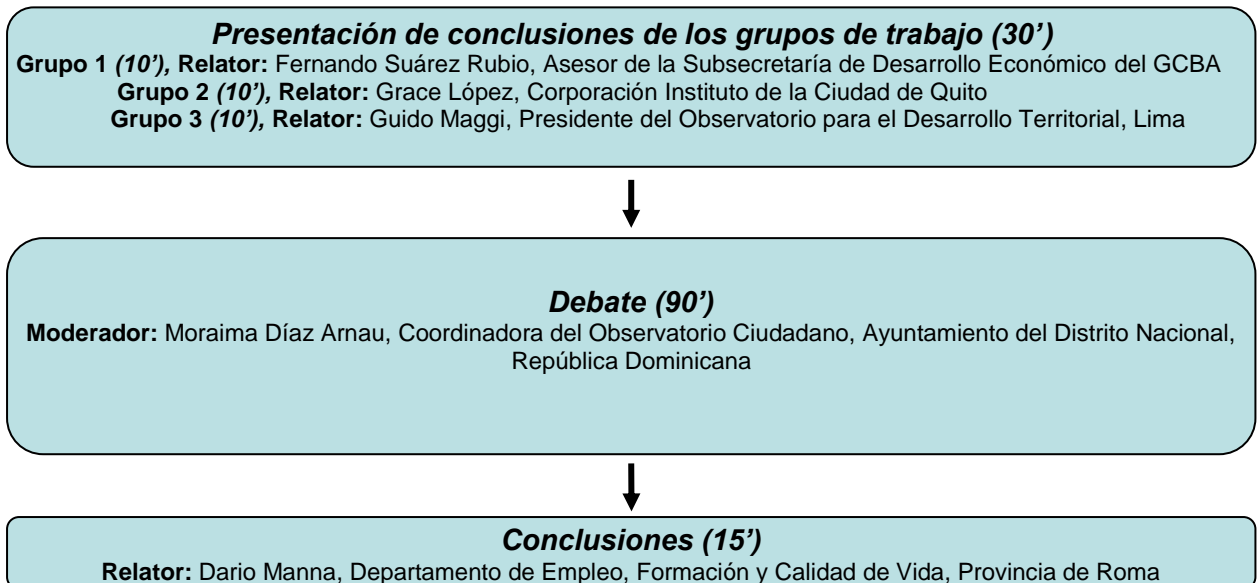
Presentación de conclusiones de los grupos de trabajo (30')

Grupo 1 (10'), Relator: Fernando Suárez Rubio, Asesor de la Subsecretaría de Desarrollo Económico del GCBA
Grupo 2 (10'), Relator: Grace López, Corporación Instituto de la Ciudad de Quito
Grupo 3 (10'), Relator: Guido Maggi, Presidente del Observatorio para el Desarrollo Territorial, Lima

Debate (90')

Moderador: Moraima Díaz Arnau, Coordinadora del Observatorio Ciudadano, Ayuntamiento del Distrito Nacional, República Dominicana

Conclusiones (15')

Relator: Dario Manna, Departamento de Empleo, Formación y Calidad de Vida, Provincia de Roma